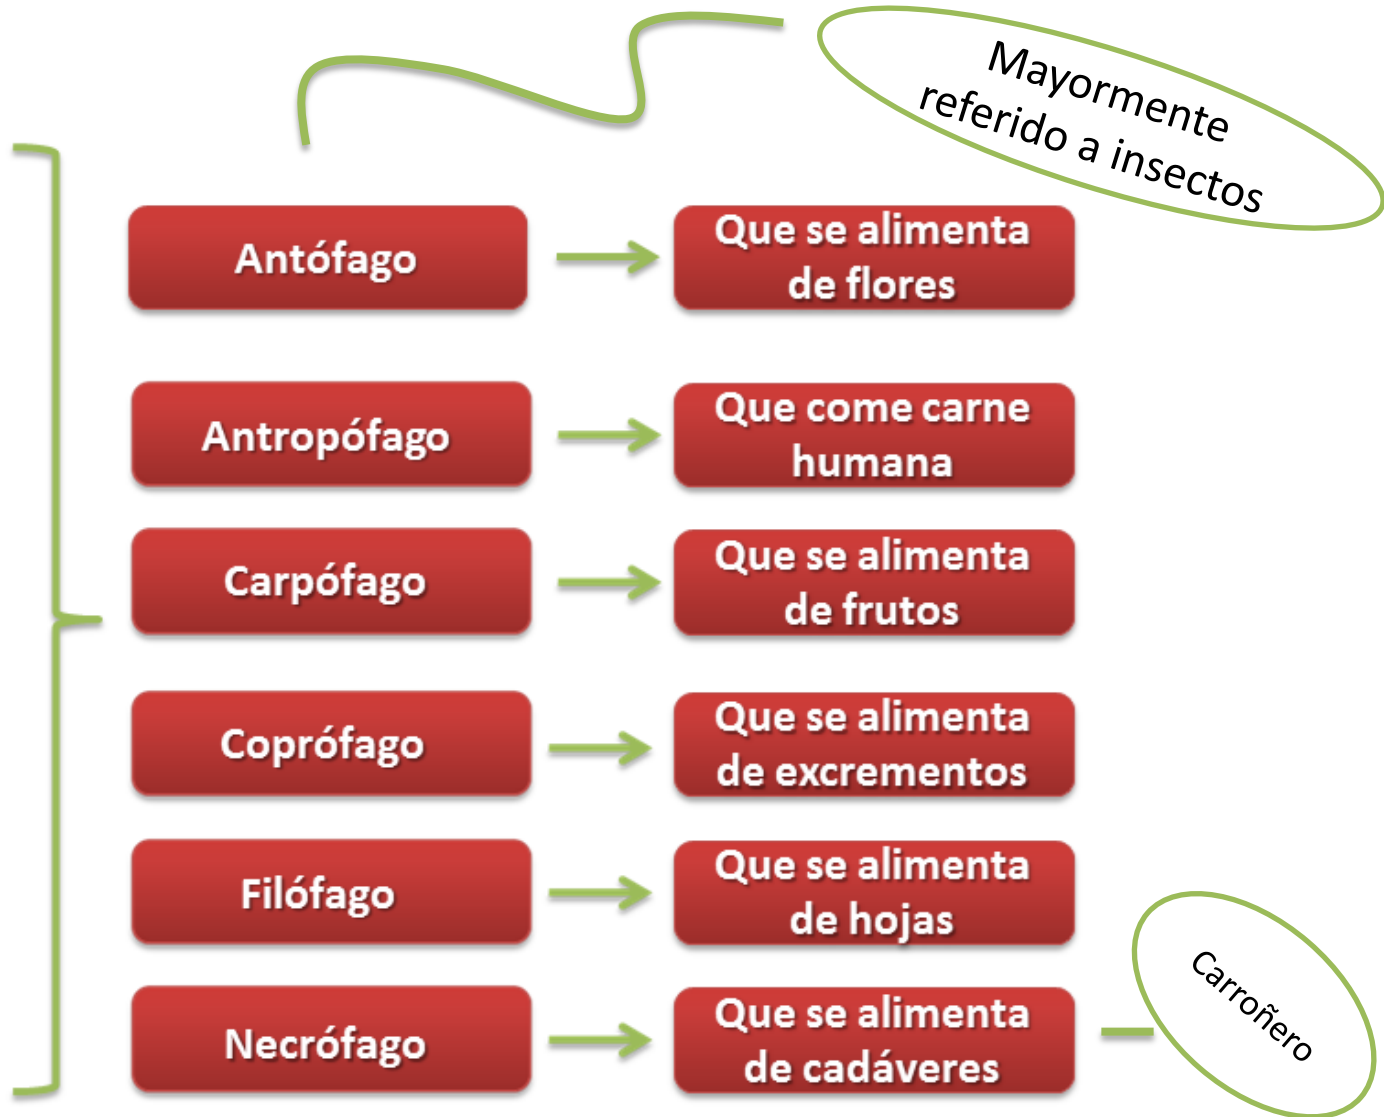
Mayormente referido a insectos

Antófago

Que se alimenta de flores

Antropófago

Que come carne humana

Carpófago

Que se alimenta de frutos

Coprófago

Que se alimenta de excrementos

Filófago

Que se alimenta de hojas

Necrófago

Que se alimenta de cadáveres

Carroñero